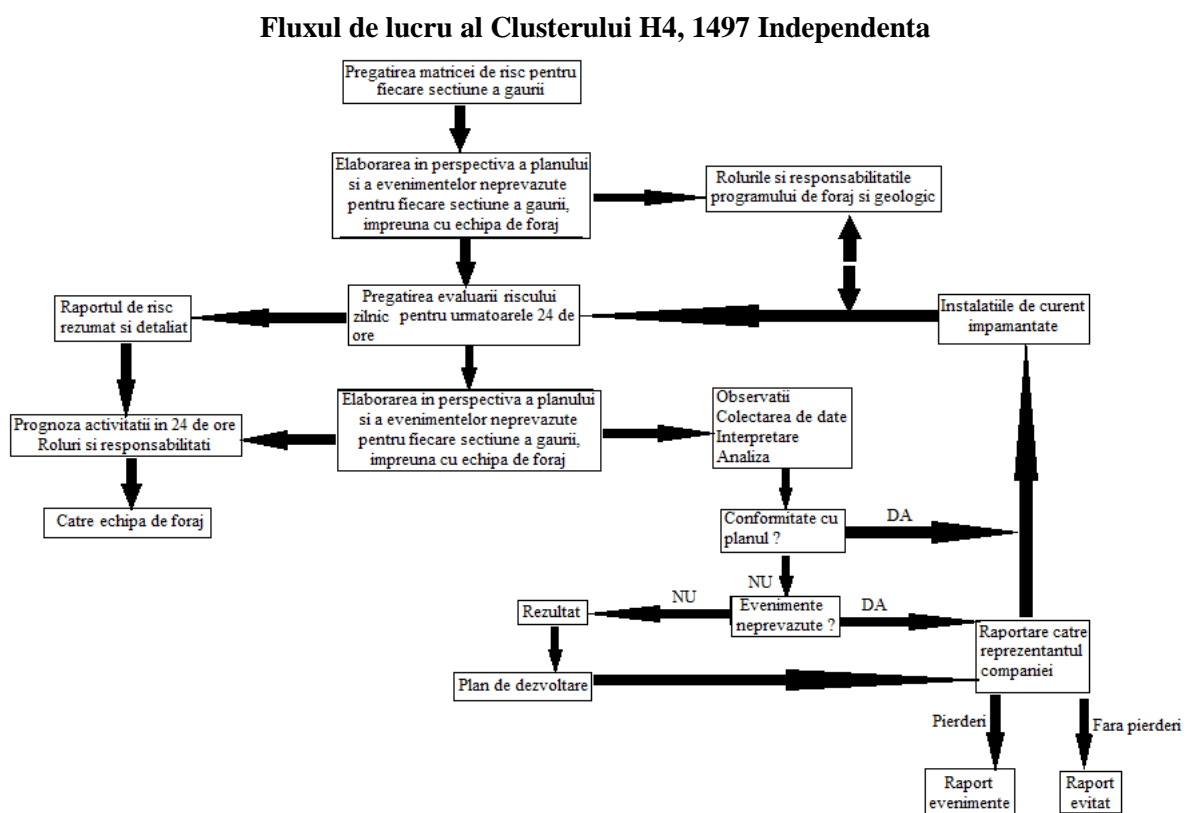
Fluxul de lucru al Clusterului H4, 1497 Independenta

Pregatirea matricei de risc pentru fiecare sectiune a gaurii

Elaborarea in perspectiva a planului si a evenimentelor neprevazute pentru fiecare sectiune a gaurii, impreuna cu echipa de foraj

Rolurile si responsabilitatile programului de foraj si geologic

Raportul de risc rezumat si detaliat

Pregatirea evaluarii riscului zilnic pentru urmatoarele 24 de ore

Instalatiile de curent impamantate

Prognoza activitatii in 24 de ore Roluri si responsabilitati

Elaborarea in perspectiva a planului si a evenimentelor neprevazute pentru fiecare sectiune a gaurii, impreuna cu echipa de foraj

Observatii Colectarea de date Interpretare Analiza

Catre echipa de foraj

Conformitate cu planul ?

DA

NU

Rezultat

NU

Evenimente neprevazute ?

DA

Raportare catre reprezentantul companiei

Plan de dezvoltare

Pierderi

Fara pierderi

Raport evenimente

Raport evitat